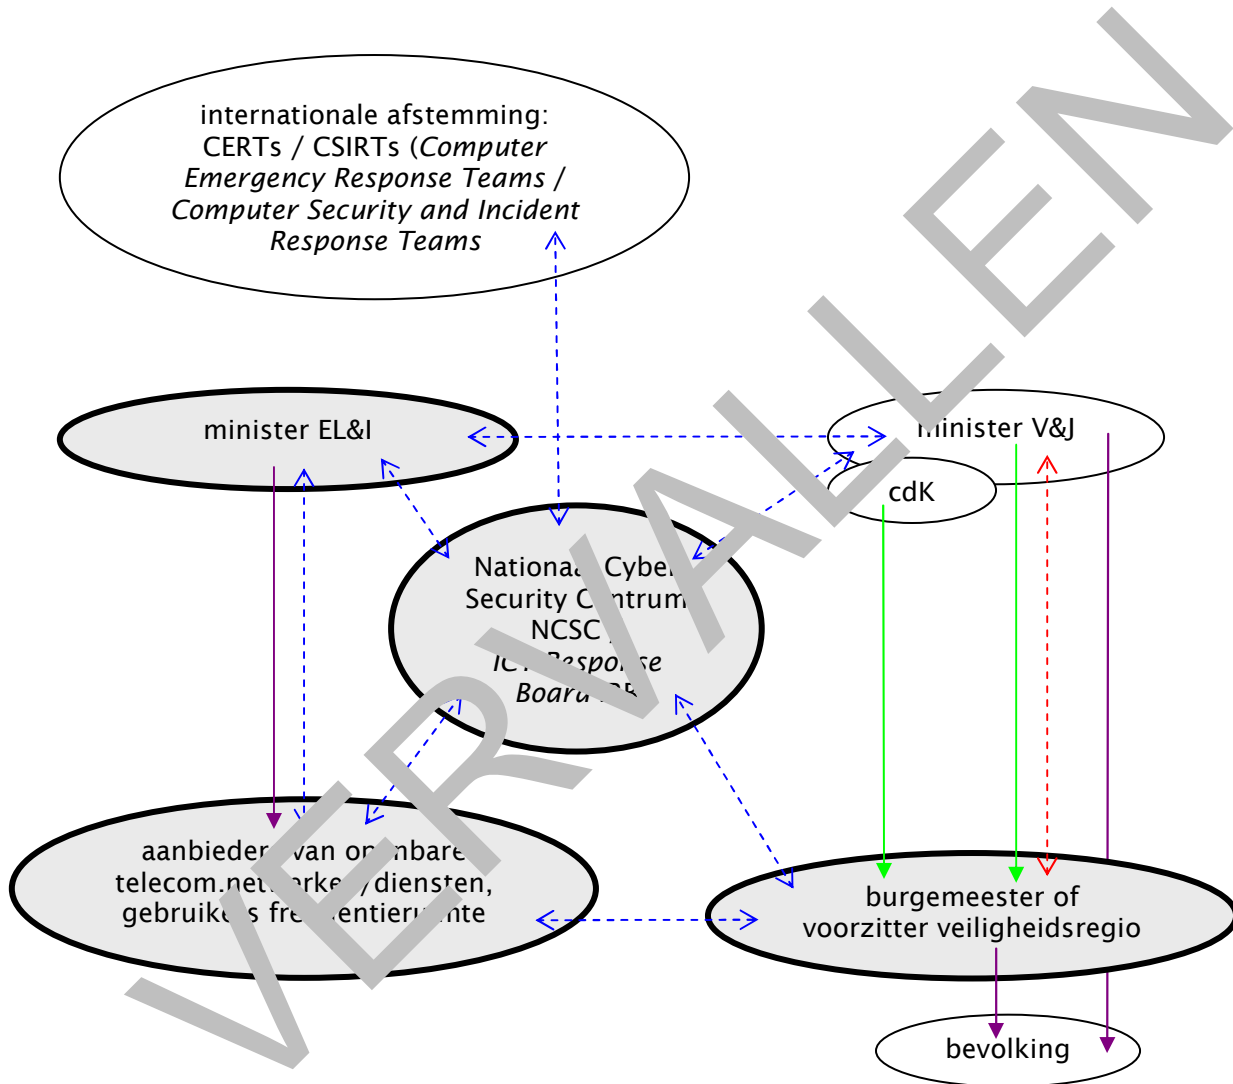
internationale afstemming: CERTs / CSIRTs (*Computer Emergency Response Teams / Computer Security and Incident Response Teams*

minister EL&I

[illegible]inister V&J

cdK

Nationa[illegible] Cybe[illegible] Security C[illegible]ntrum NCSC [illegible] IC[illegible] *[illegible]espo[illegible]se Boar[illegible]*

aanbieder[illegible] van o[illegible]nbare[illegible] telecom.net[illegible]rke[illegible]/diensten, gebruike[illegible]s fre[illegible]entieru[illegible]nte

burgemeester of voorzitter veiligheidsregio

bevolking

VERVALLEN